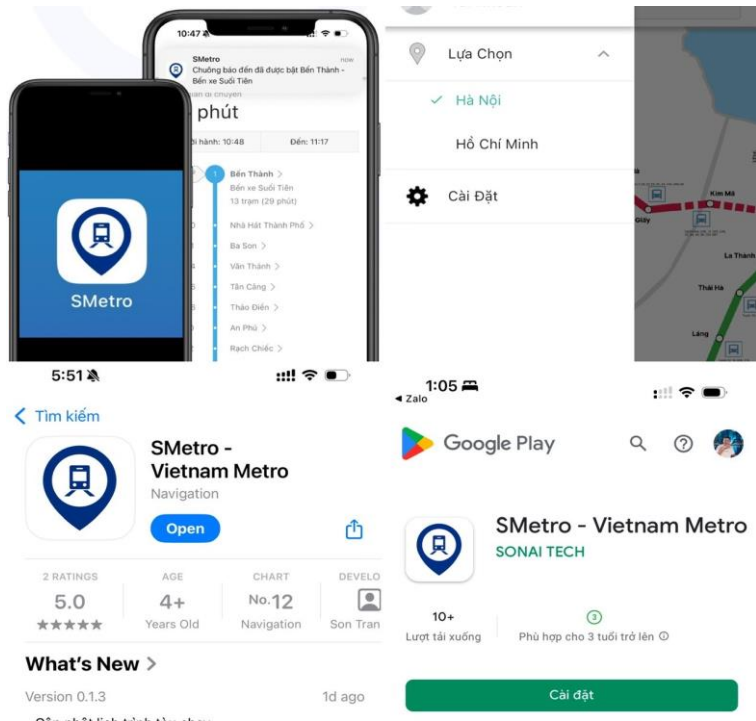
10:47

SMetro
now
Chuông báo đến đã được bật Bến Thành - Bến xe Suối Tiên

phút

Khởi hành: 10:48
Đến: 11:17

Bến Thành >
Bến xe Suối Tiên
13 trạm (29 phút)

Nhà Hát Thành Phố >
Ba Son >
Văn Thánh >
Tân Cảng >
Thảo Điền >
An Phú >
Rạch Chiếc >

SMetro

Lựa Chọn
✓ Hà Nội
Hồ Chí Minh
Cài Đặt

Kim Mã
La Thành
Thái Hà
Láng

5:51

< Tìm kiếm

SMetro - Vietnam Metro
Navigation
Open

2 RATINGS
5.0
★★★★★
AGE
4+
Years Old
CHART
No.12
Navigation
DEVELO
Son Tran

What's New >
Version 0.1.3
1d ago

1:05
◂ Zalo

Google Play

SMetro - Vietnam Metro
SONAI TECH

10+
Lượt tải xuống
3
Phù hợp cho 3 tuổi trở lên ⓘ

Cài đặt